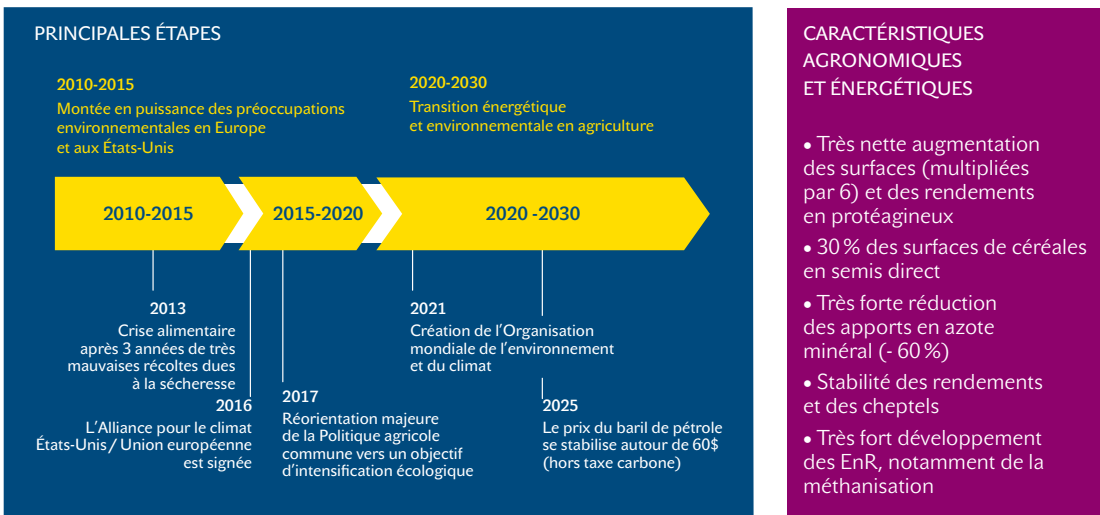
PRINCIPALES ÉTAPES

2010-2015
Montée en puissance des préoccupations environnementales en Europe et aux États-Unis

2020-2030
Transition énergétique et environnementale en agriculture

2010-2015

2015-2020

2020 -2030

2013
Crise alimentaire après 3 années de très mauvaises récoltes dues à la sécheresse

2016
L'Alliance pour le climat États-Unis / Union européenne est signée

2017
Réorientation majeure de la Politique agricole commune vers un objectif d'intensification écologique

2021
Création de l'Organisation mondiale de l'environnement et du climat

2025
Le prix du baril de pétrole se stabilise autour de 60$ (hors taxe carbone)

CARACTÉRISTIQUES AGRONOMIQUES ET ÉNERGÉTIQUES

• Très nette augmentation des surfaces (multipliées par 6) et des rendements en protéagineux

• 30 % des surfaces de céréales en semis direct

• Très forte réduction des apports en azote minéral (- 60 %)

• Stabilité des rendements et des cheptels

• Très fort développement des EnR, notamment de la méthanisation